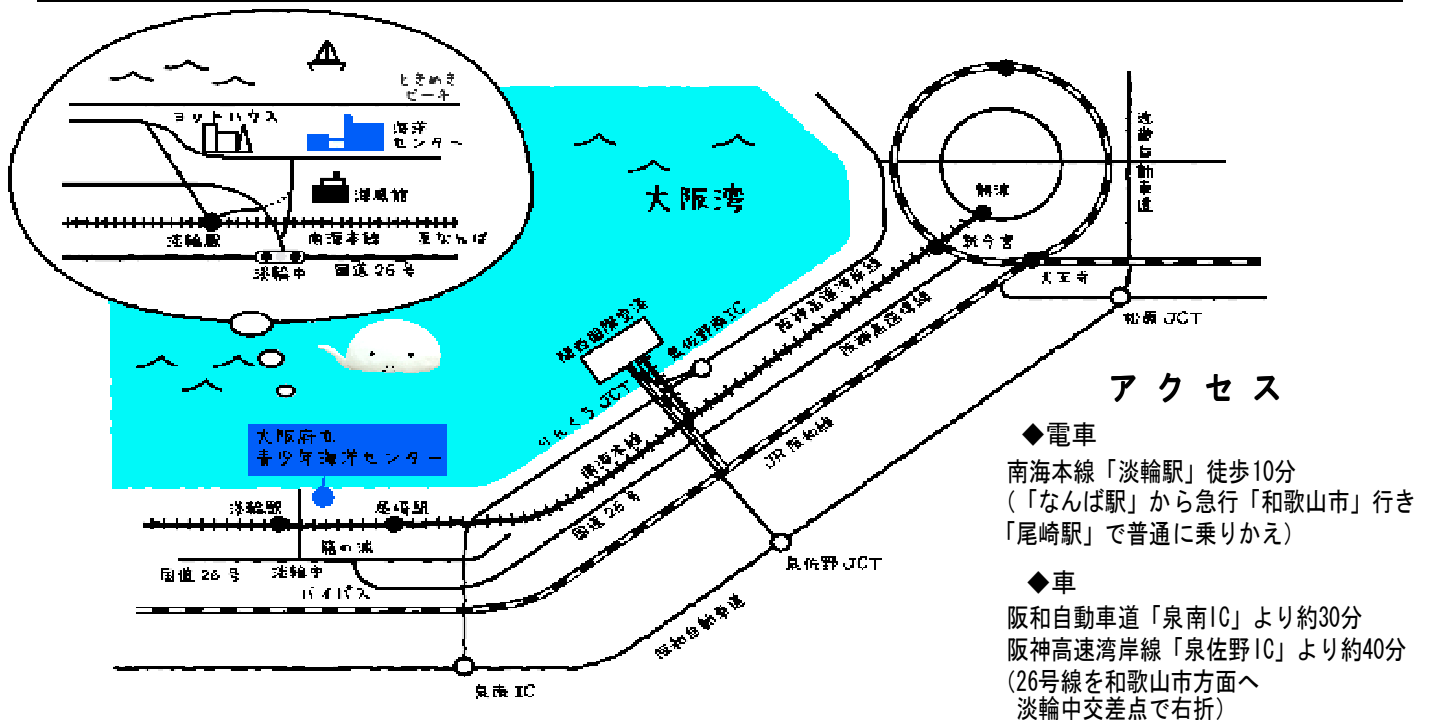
ときめきビーチ
ヨットハウス
海洋センター
潮風館
淡輪駅
南海本線
至なんば
淡輪中
国道26号

大阪湾

近畿自動車道
梅田
新今宮
天王寺
松原JCT
関西国際空港
泉佐野IC
阪神高速湾岸線
阪神高速道路
りんくうJCT
南海本線
JR阪和線
国道26号
泉佐野JCT
阪和自動車道

大阪府立
青少年海洋センター
淡輪駅
尾崎駅
箱の浦
国道26号
淡輪中
バイパス
泉南IC

アクセス
◆電車
南海本線「淡輪駅」徒歩10分
(「なんば駅」から急行「和歌山市」行き
「尾崎駅」で普通に乗りかえ)

◆車
阪和自動車道「泉南IC」より約30分
阪神高速湾岸線「泉佐野IC」より約40分
(26号線を和歌山市方面へ
淡輪中交差点で右折)